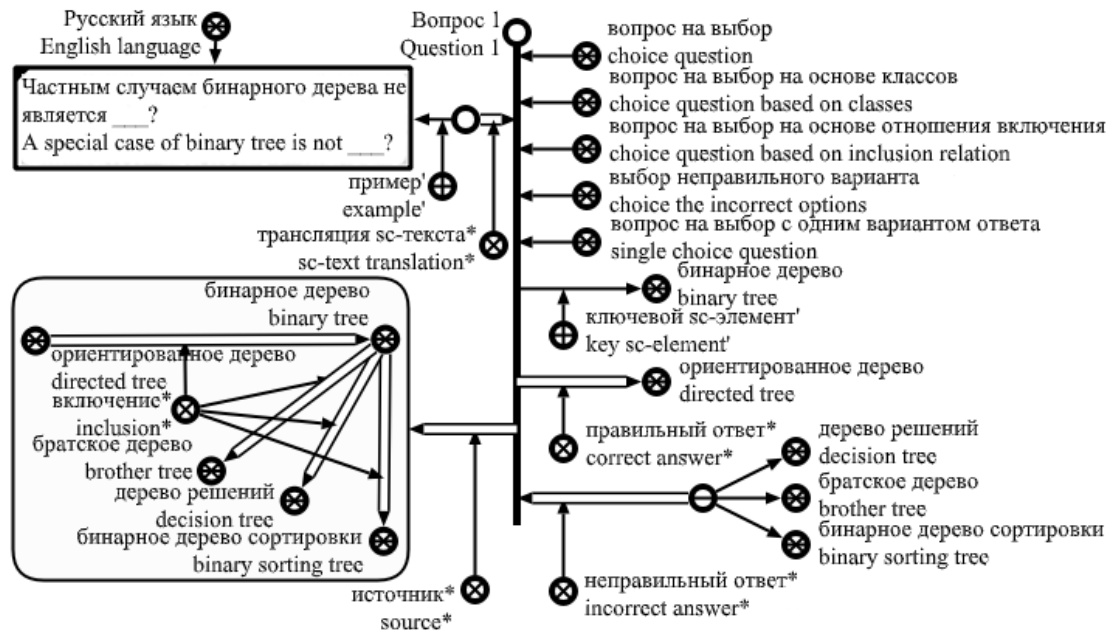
Русский язык
English language

Вопрос 1
Question 1

Частным случаем бинарного дерева не является ___?
A special case of binary tree is not ___?

вопрос на выбор
choice question
вопрос на выбор на основе классов
choice question based on classes
вопрос на выбор на основе отношения включения
choice question based on inclusion relation
выбор неправильного варианта
choice the incorrect options
вопрос на выбор с одним вариантом ответа
single choice question

пример'
example'
трансляция sc-текста*
sc-text translation*

бинарное дерево
binary tree
ключевой sc-элемент'
key sc-element'
ориентированное дерево
directed tree

бинарное дерево
binary tree
ориентированное дерево
directed tree
включение*
inclusion*
братское дерево
brother tree
дерево решений
decision tree
бинарное дерево сортировки
binary sorting tree

правильный ответ*
correct answer*
дерево решений
decision tree
братское дерево
brother tree
бинарное дерево сортировки
binary sorting tree

источник*
source*
неправильный ответ*
incorrect answer*